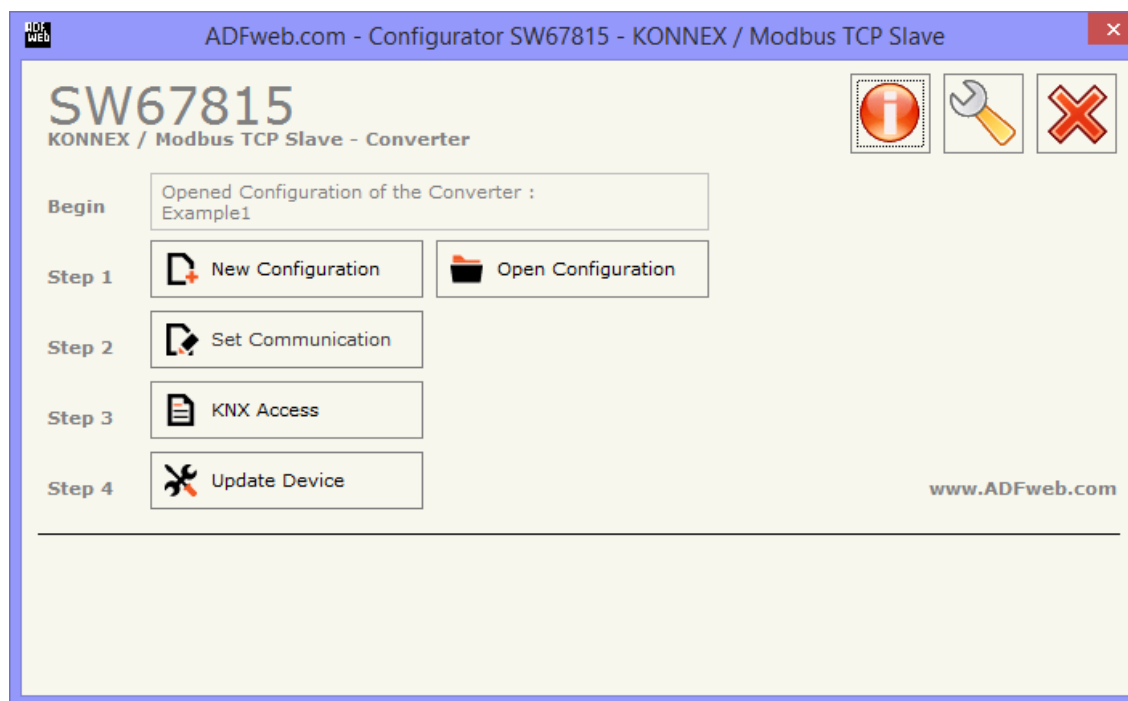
ADF web

ADFweb.com - Configurator SW67815 - KONNEX / Modbus TCP Slave

SW67815
KONNEX / Modbus TCP Slave - Converter

Begin
Opened Configuration of the Converter :
Example1

Step 1
New Configuration
Open Configuration

Step 2
Set Communication

Step 3
KNX Access

Step 4
Update Device

www.ADFweb.com